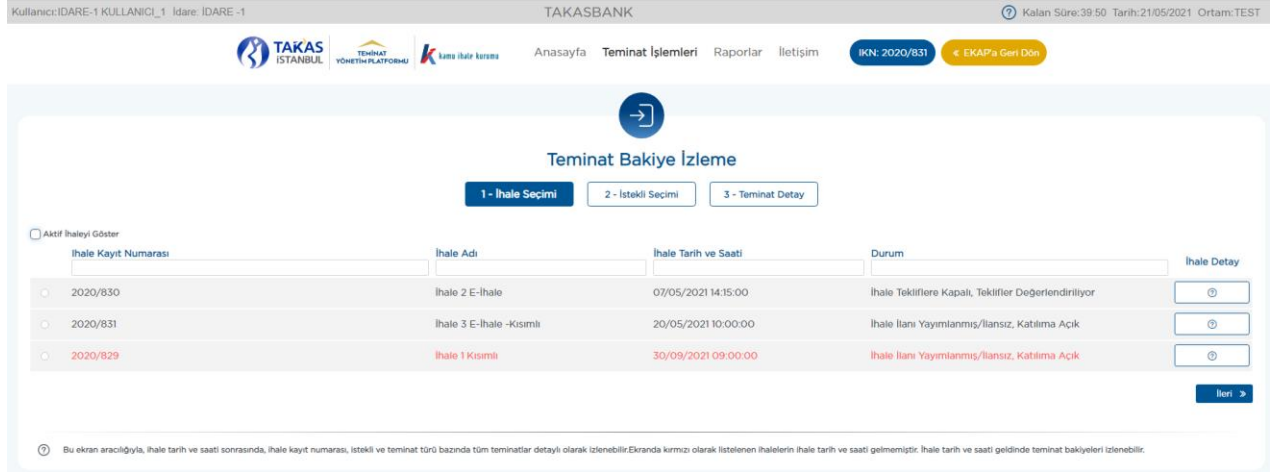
Kullanıcı:İDARE-1 KULLANICI_1 İdare: İDARE -1

TAKASBANK

Kalan Süre:39:50 Tarih:21/05/2021 Ortam:TEST

TAKAS İSTANBUL TEMİNAT YÖNETİM PLATFORMU kamu ihale kurumu

Anasayfa Teminat İşlemleri Raporlar İletişim IKN: 2020/831 « EKAP'a Geri Dön

Teminat Bakiye İzleme

1 - İhale Seçimi 2 - İstekli Seçimi 3 - Teminat Detay

Aktif İhaleyi Göster

| İhale Kayıt Numarası | İhale Adı | İhale Tarih ve Saati | Durum | İhale Detay |
|---|---|---|---|---|
| 2020/830 | İhale 2 E-İhale | 07/05/2021 14:15:00 | İhale Tekliflere Kapalı, Teklifler Değerlendiriliyor | |
| 2020/831 | İhale 3 E-İhale -Kısımlı | 20/05/2021 10:00:00 | İhale İlanı Yayımlanmış/İlansız, Katılıma Açık | |
| 2020/829 | İhale 1 Kısımlı | 30/09/2021 09:00:00 | İhale İlanı Yayımlanmış/İlansız, Katılıma Açık | |

İleri »

Bu ekran aracılığıyla, ihale tarih ve saati sonrasında, ihale kayıt numarası, istekli ve teminat türü bazında tüm teminatlar detaylı olarak izlenebilir.Ekranda kırmızı olarak listelenen ihalelerin ihale tarih ve saati gelmemiştir. İhale tarih ve saati geldiğinde teminat bakiyeleri izlenebilir.